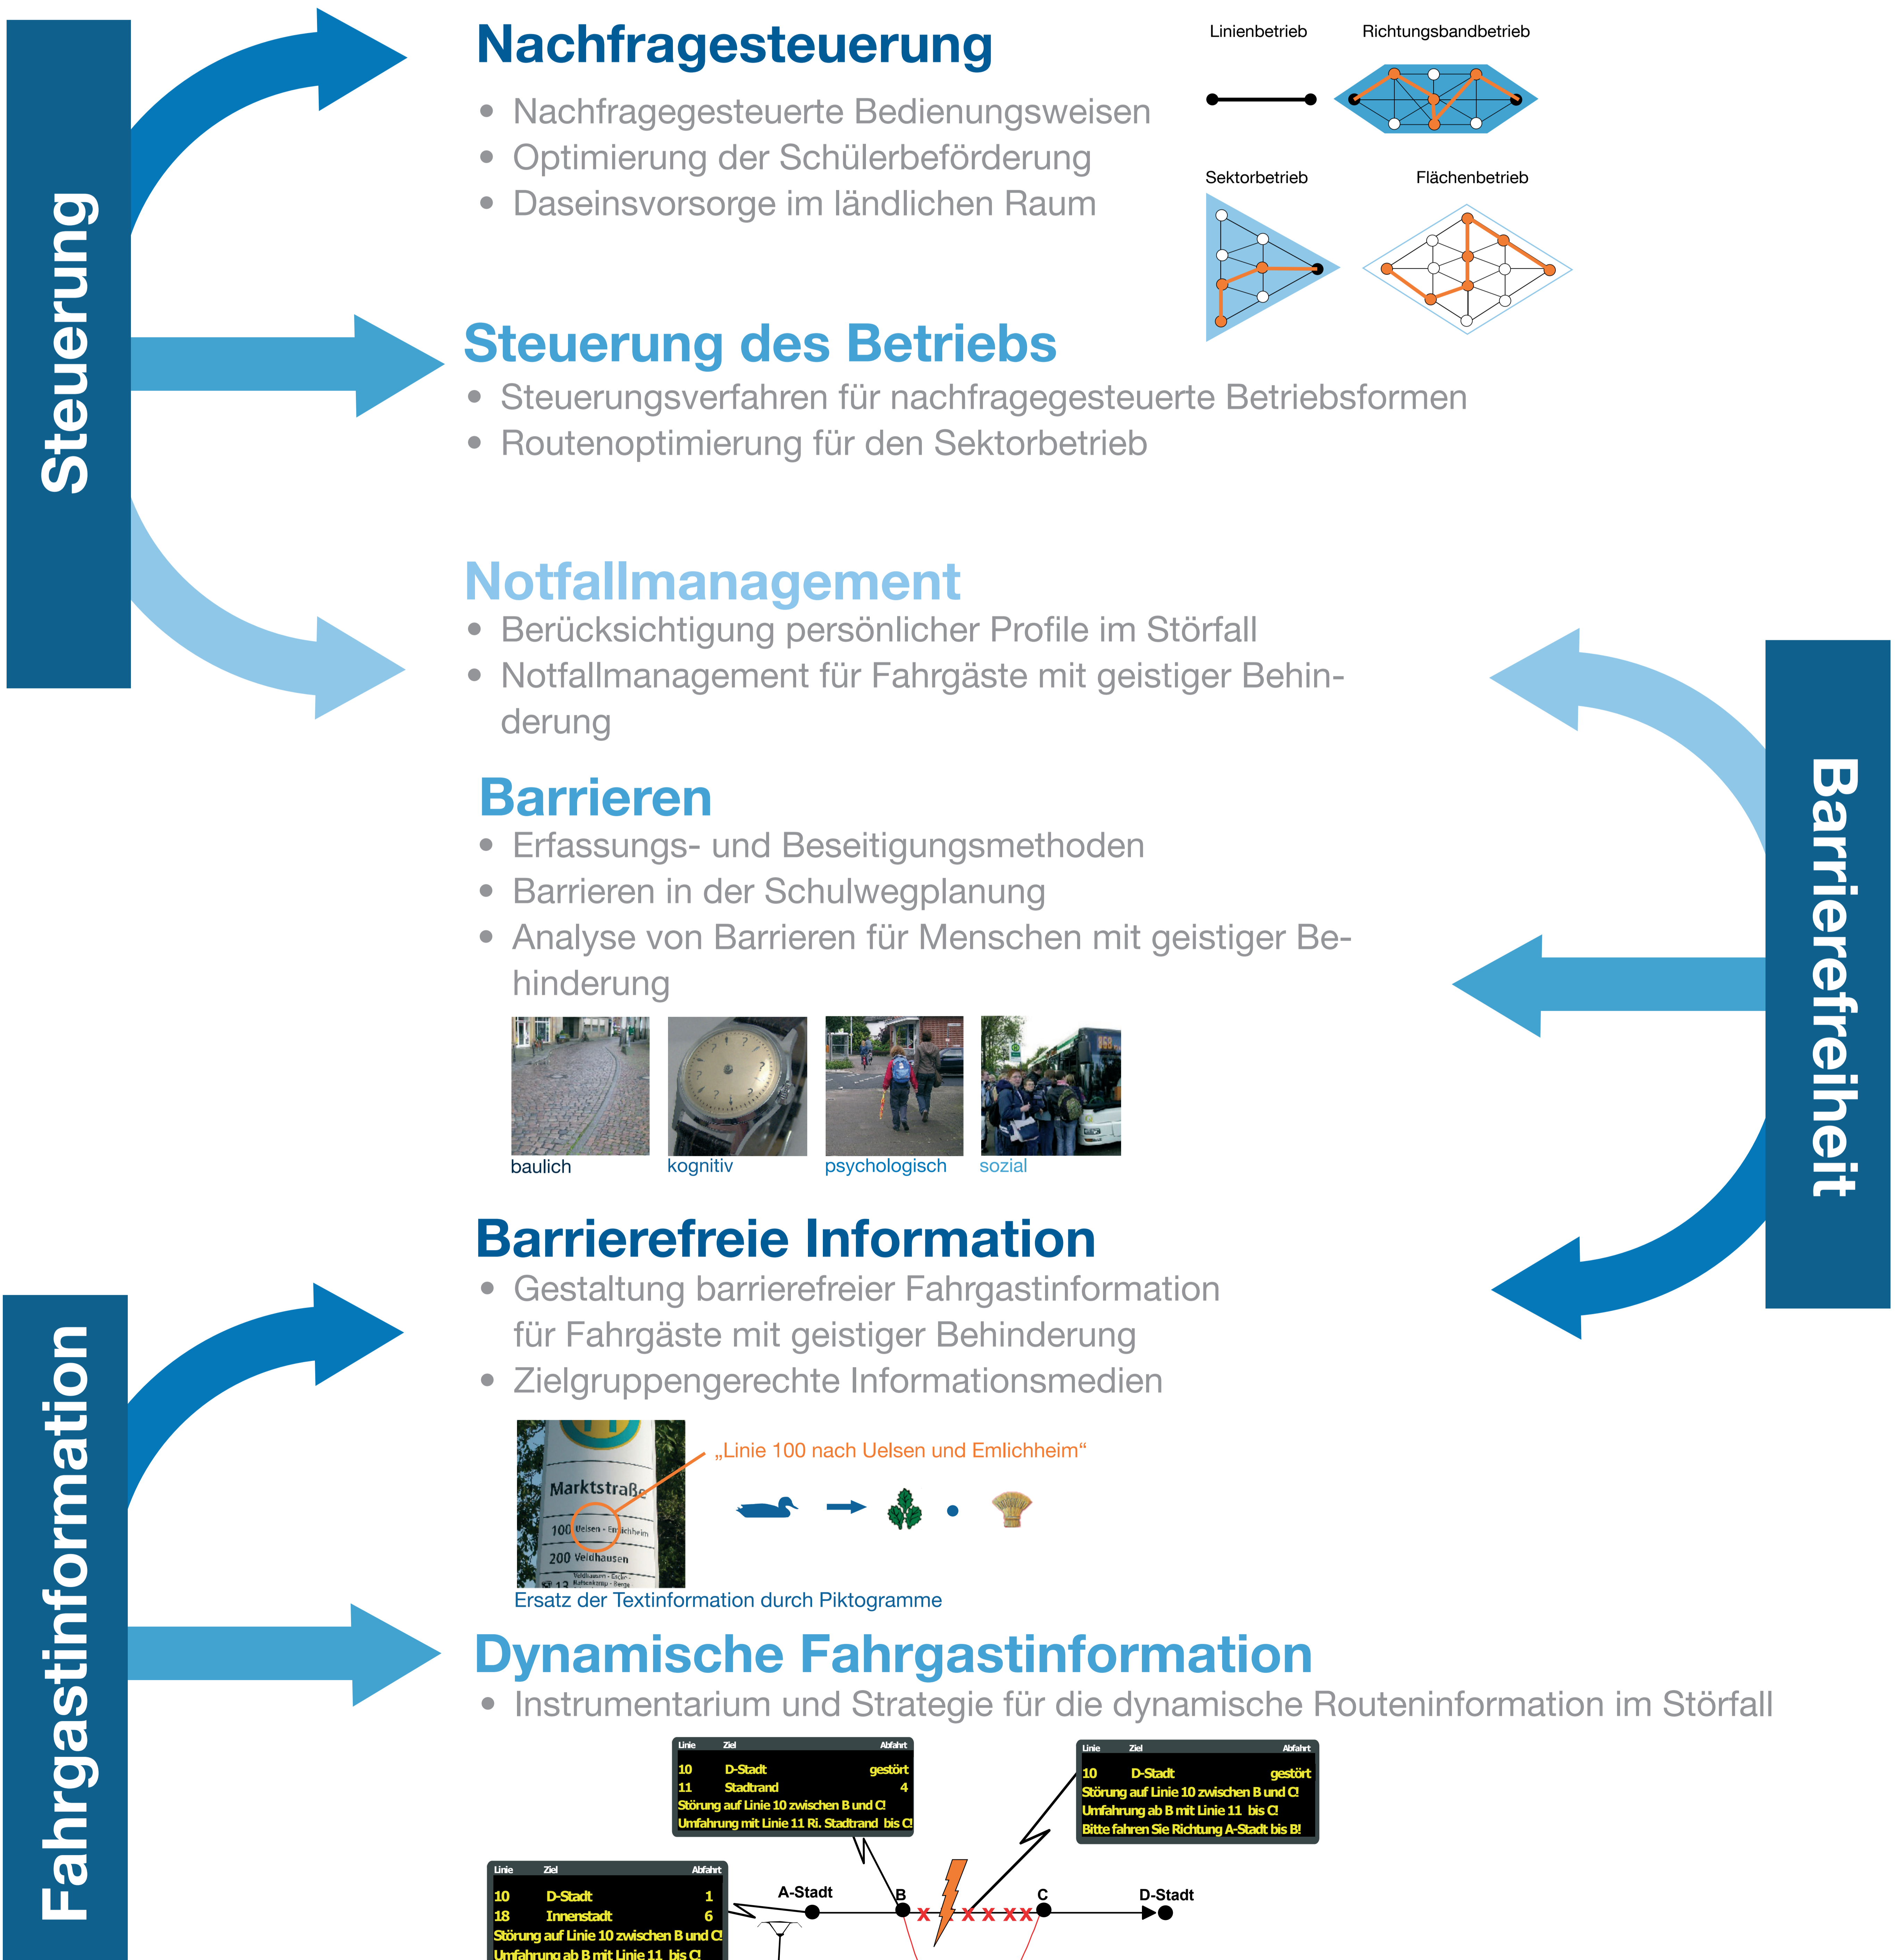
Steuerung

Nachfragesteuerung
- Nachfragegesteuerte Bedienungsweisen
- Optimierung der Schülerbeförderung
- Daseinsvorsorge im ländlichen Raum

Linienbetrieb
Richtungsbandbetrieb
Sektorbetrieb
Flächenbetrieb

Steuerung des Betriebs
- Steuerungsverfahren für nachfragegesteuerte Betriebsformen
- Routenoptimierung für den Sektorbetrieb

Notfallmanagement
- Berücksichtigung persönlicher Profile im Störfall
- Notfallmanagement für Fahrgäste mit geistiger Behinderung

Barrieren
- Erfassungs- und Beseitigungsmethoden
- Barrieren in der Schulwegplanung
- Analyse von Barrieren für Menschen mit geistiger Behinderung

baulich
kognitiv
psychologisch
sozial

Barrierefreiheit

Barrierefreie Information
- Gestaltung barrierefreier Fahrgastinformation für Fahrgäste mit geistiger Behinderung
- Zielgruppengerechte Informationsmedien

Marktstraße
100 Uelsen - Emlichheim
200 Veldhausen

„Linie 100 nach Uelsen und Emlichheim“

Ersatz der Textinformation durch Piktogramme

Fahrgastinformation

Dynamische Fahrgastinformation
- Instrumentarium und Strategie für die dynamische Routeninformation im Störfall

| Linie | Ziel | Abfahrt |
|---|---|---|
| 10 | D-Stadt | gestört |
| 11 | Stadtrand | 4 |

Störung auf Linie 10 zwischen B und C!
Umfahrung mit Linie 11 Ri. Stadtrand bis C!

| Linie | Ziel | Abfahrt |
|---|---|---|
| 10 | D-Stadt | gestört |

Störung auf Linie 10 zwischen B und C!
Umfahrung ab B mit Linie 11 bis C!
Bitte fahren Sie Richtung A-Stadt bis B!

| Linie | Ziel | Abfahrt |
|---|---|---|
| 10 | D-Stadt | 1 |
| 18 | Innenstadt | 6 |

Störung auf Linie 10 zwischen B und C!
Umfahrung ab B mit Linie 11 bis C!

A-Stadt
B
C
D-Stadt